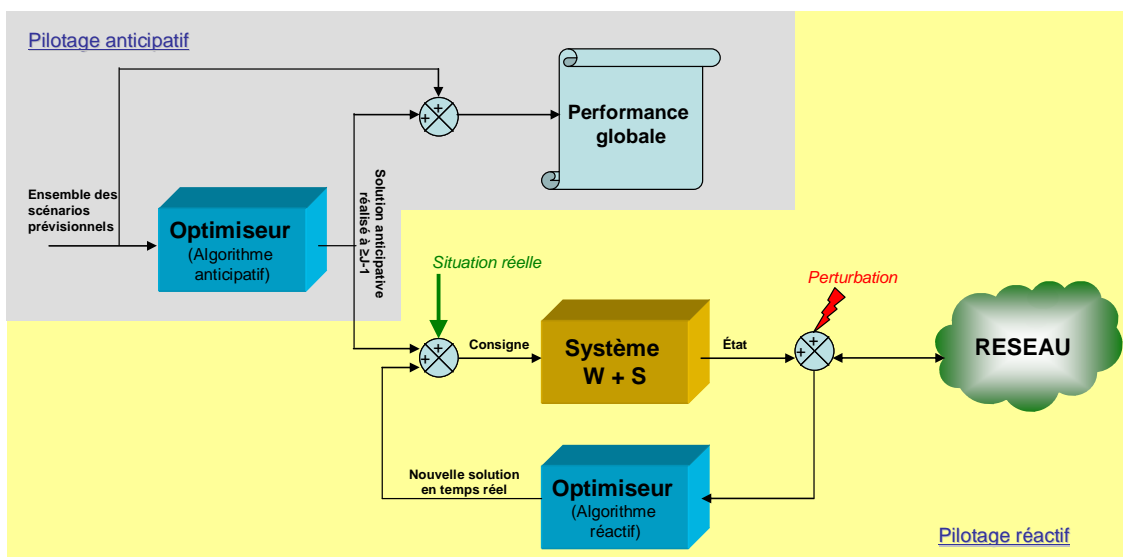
Pilotage anticipatif

Performance globale

Ensemble des scénarios prévisionnels

Optimiseur
(Algorithme anticipatif)

Solution anticipative réalisé à J-1

Situation réelle

Perturbation

Consigne

Système W + S

État

RESEAU

Nouvelle solution en temps réel

Optimiseur
(Algorithme réactif)

Pilotage réactif